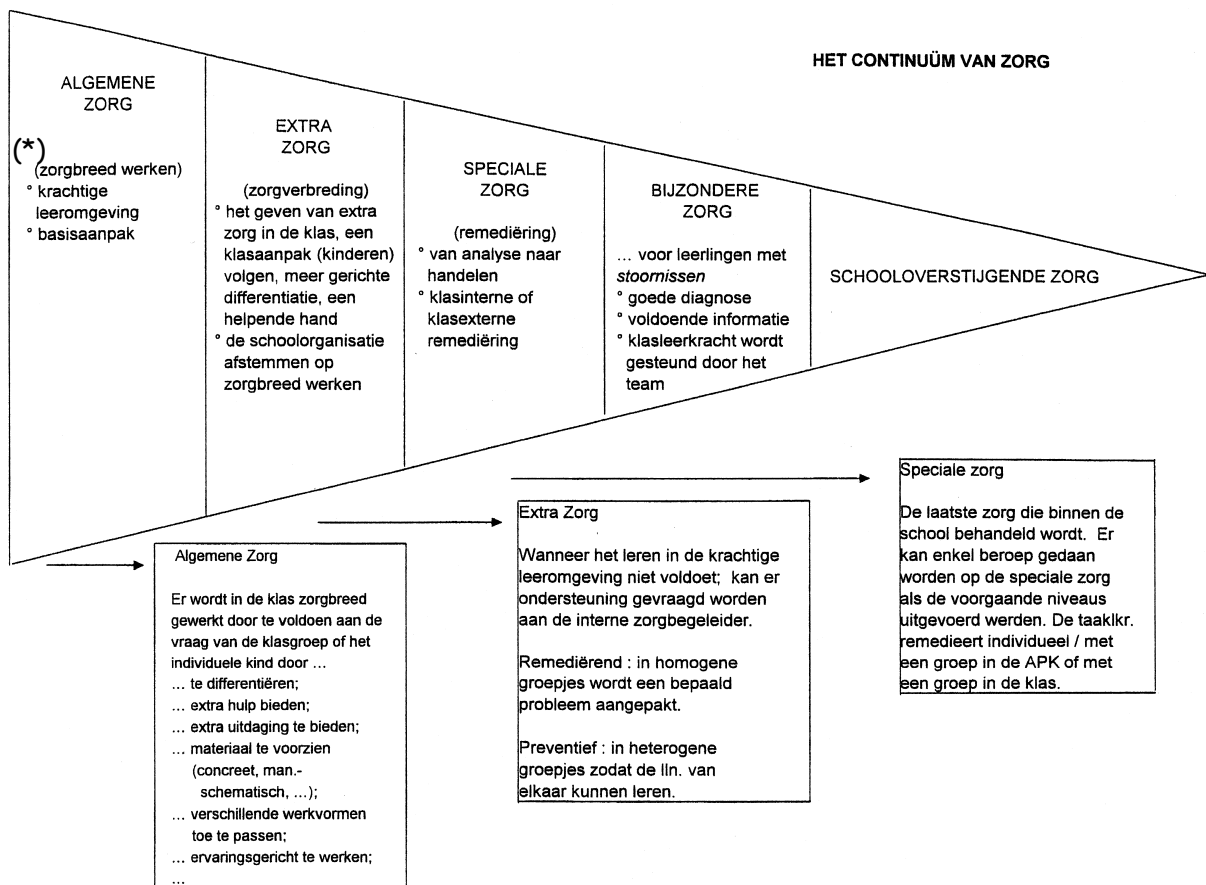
HET CONTINUÜM VAN ZORG

ALGEMENE ZORG

(*)
(zorgbreed werken)
° krachtige leeromgeving
° basisaanpak

EXTRA ZORG

(zorgverbreding)
° het geven van extra zorg in de klas, een klasaanpak (kinderen) volgen, meer gerichte differentiatie, een helpende hand
° de schoolorganisatie afstemmen op zorgbreed werken

SPECIALE ZORG

(remediëring)
° van analyse naar handelen
° klasinterne of klasexterne remediëring

BIJZONDERE ZORG

... voor leerlingen met *stoornissen*
° goede diagnose
° voldoende informatie
° klasleerkracht wordt gesteund door het team

SCHOOLOVERSTIJGENDE ZORG

Algemene Zorg

Er wordt in de klas zorgbreed gewerkt door te voldoen aan de vraag van de klasgroep of het individuele kind door ...
... te differentiëren;
... extra hulp bieden;
... extra uitdaging te bieden;
... materiaal te voorzien (concreet, man.- schematisch, ...);
... verschillende werkvormen toe te passen;
... ervaringsgericht te werken;
...

Extra Zorg

Wanneer het leren in de krachtige leeromgeving niet voldoet; kan er ondersteuning gevraagd worden aan de interne zorgbegeleider.

Remediërend : in homogene groepjes wordt een bepaald probleem aangepakt.

Preventief : in heterogene groepjes zodat de lln. van elkaar kunnen leren.

Speciale zorg

De laatste zorg die binnen de school behandeld wordt. Er kan enkel beroep gedaan worden op de speciale zorg als de voorgaande niveaus uitgevoerd werden. De taaklkr. remedieert individueel / met een groep in de APK of met een groep in de klas.